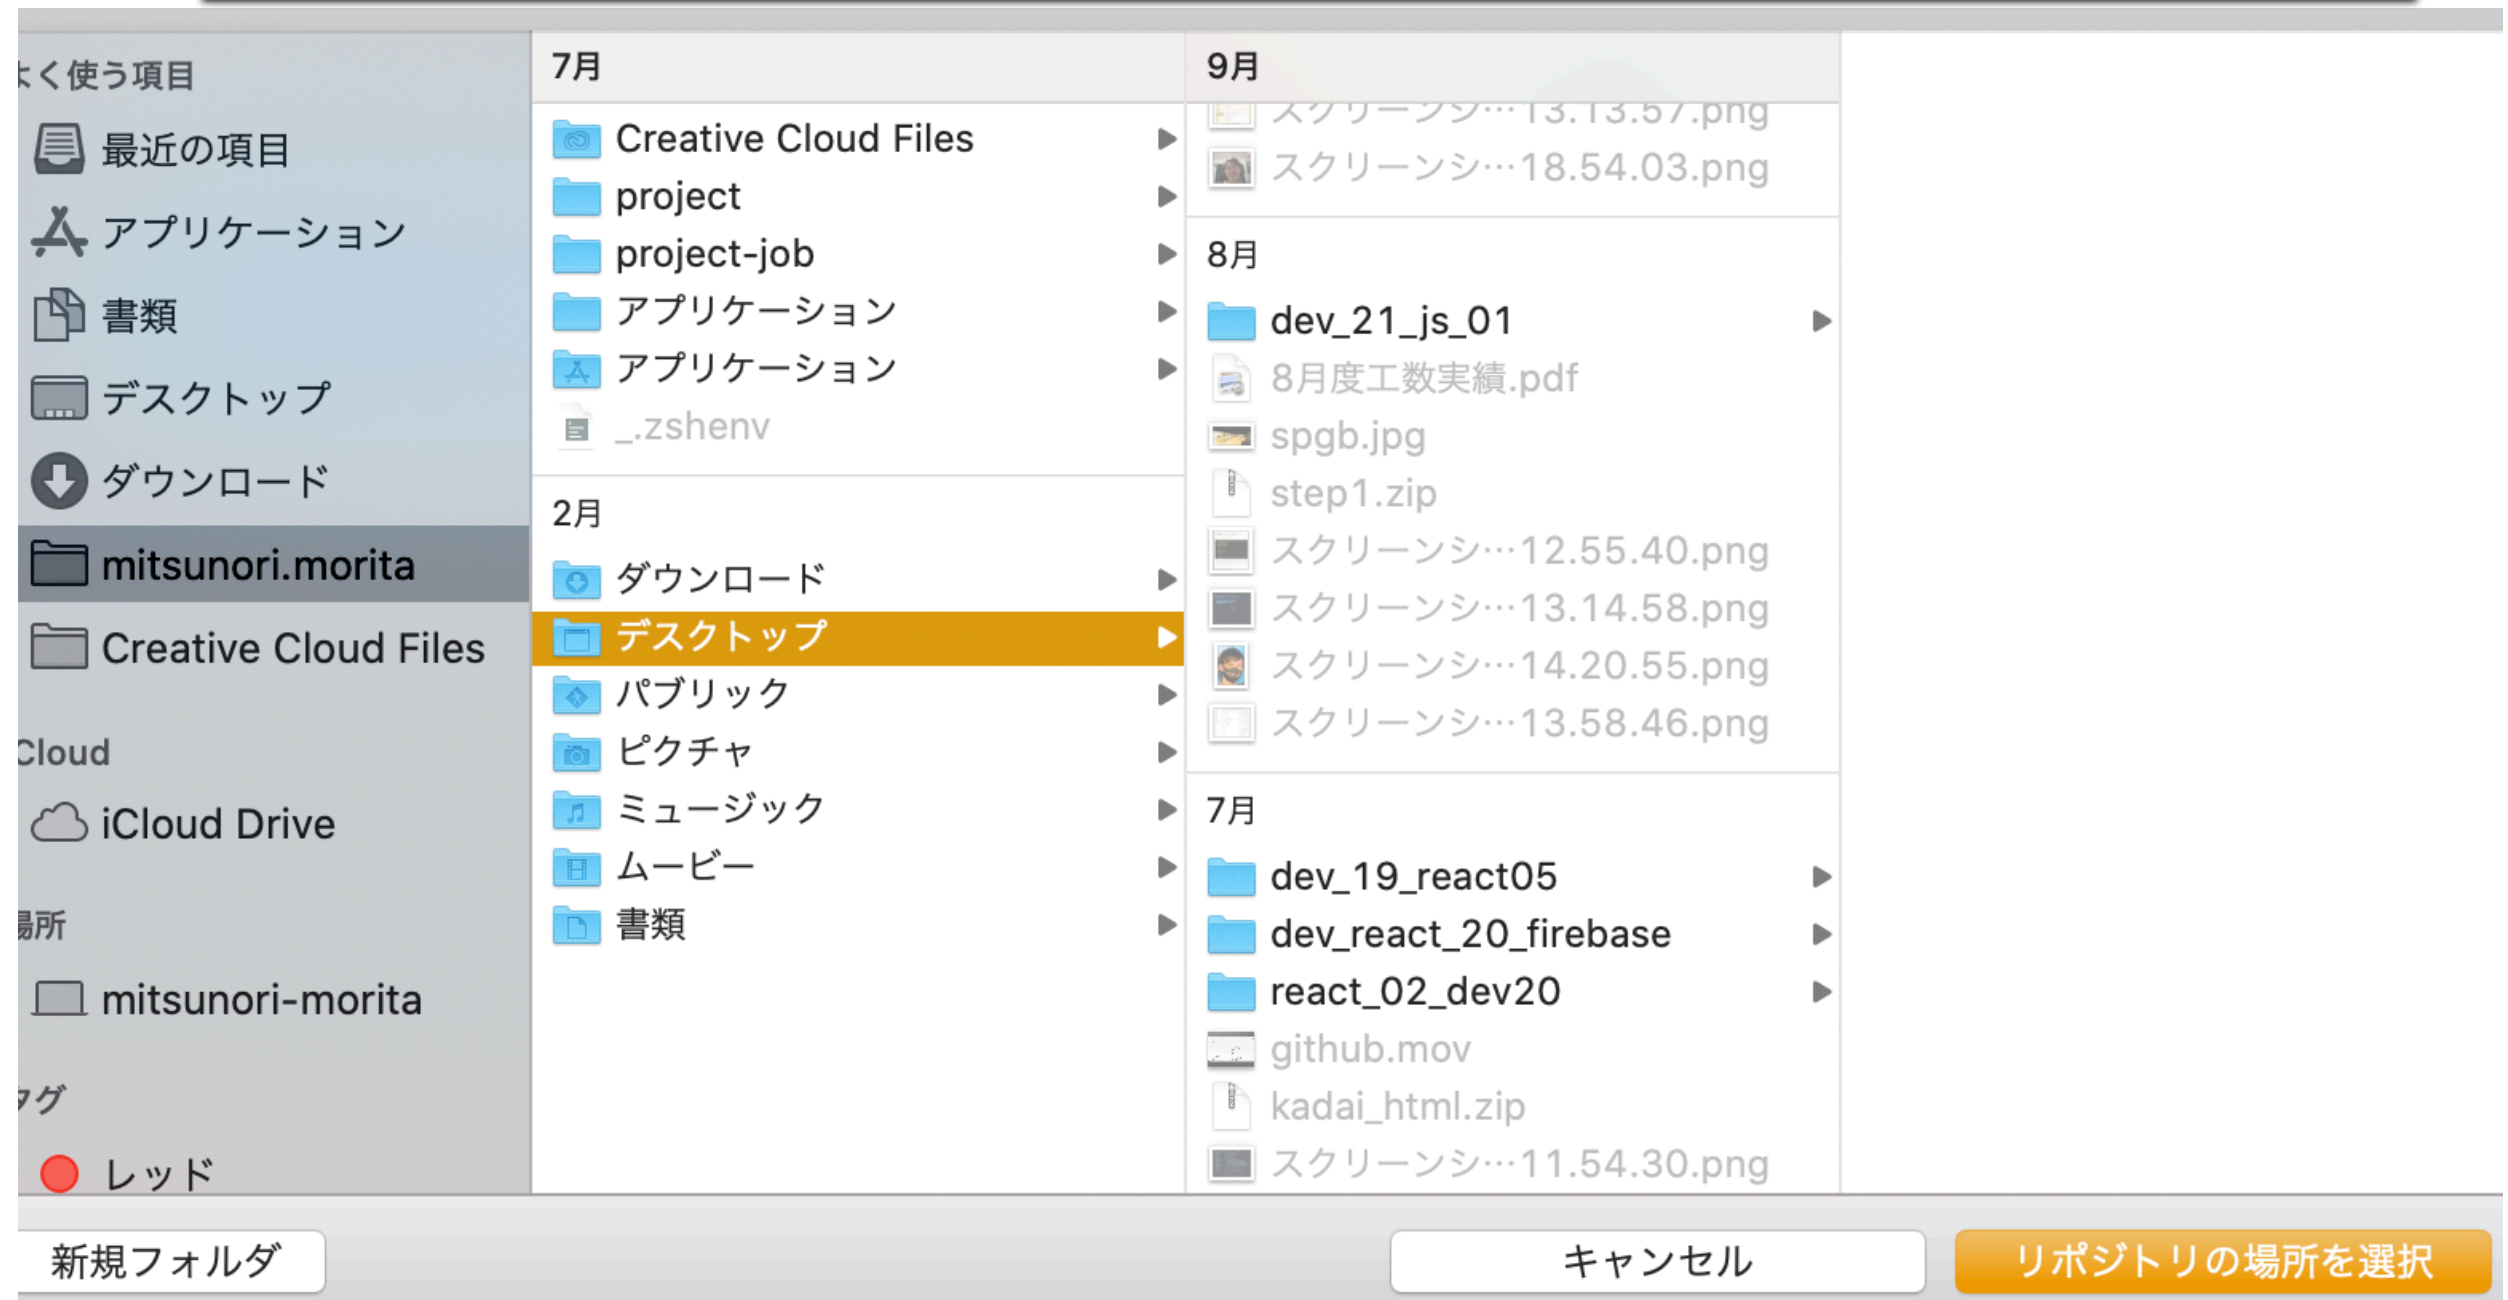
よく使う項目
最近の項目
アプリケーション
書類
デスクトップ
ダウンロード
mitsunori.morita
Creative Cloud Files

Cloud
iCloud Drive

場所
mitsunori-morita

タグ
レッド

7月
Creative Cloud Files
project
project-job
アプリケーション
アプリケーション
_.zshenv

2月
ダウンロード
デスクトップ
パブリック
ピクチャ
ミュージック
ムービー
書類

9月
スクリーンショ…13.13.57.png
スクリーンショ…18.54.03.png

8月
dev_21_js_01
8月度工数実績.pdf
spgb.jpg
step1.zip
スクリーンショ…12.55.40.png
スクリーンショ…13.14.58.png
スクリーンショ…14.20.55.png
スクリーンショ…13.58.46.png

7月
dev_19_react05
dev_react_20_firebase
react_02_dev20
github.mov
kadai_html.zip
スクリーンショ…11.54.30.png

新規フォルダ
キャンセル
リポジトリの場所を選択